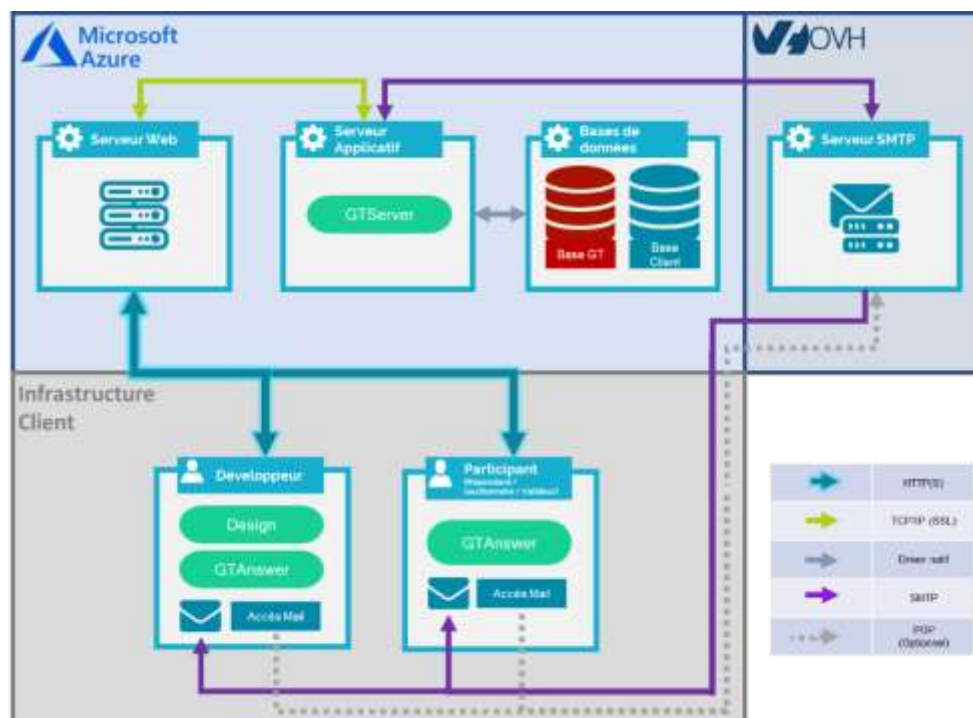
Microsoft Azure

OVH

Serveur Web

Serveur Applicatif

GTServer

Bases de données

Base GT

Base Client

Serveur SMTP

Infrastructure Client

Developpeur

Design

GTAnswer

Accès Mail

Participant
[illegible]

GTAnswer

Accès Mail

| | |
|---|---|
| | HTTP(S) |
| | TCP/IP (SSL) |
| | Driver natif |
| | SMTP |
| | POP (Optionnel) |